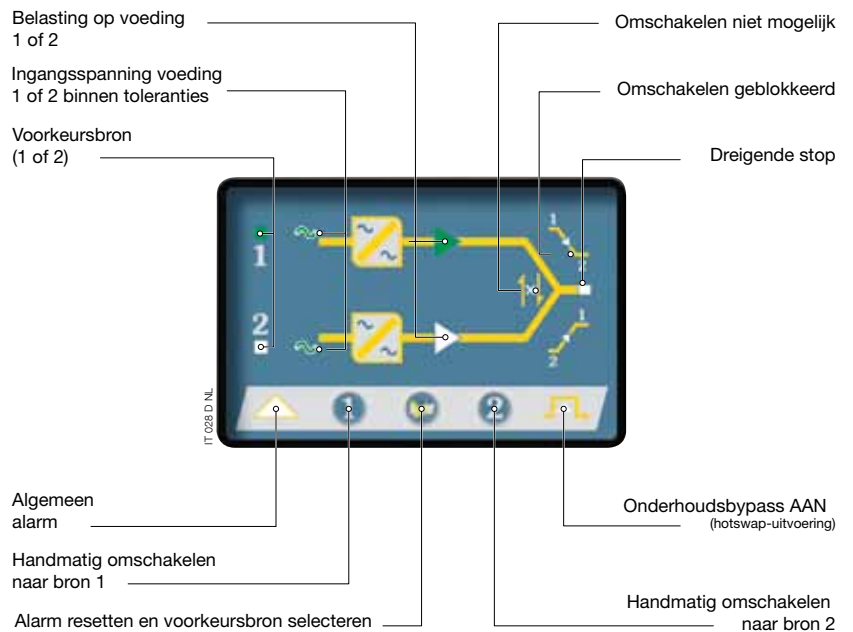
Belasting op voeding 1 of 2

Ingangsspanning voeding 1 of 2 binnen toleranties

Voorkeursbron (1 of 2)

Omschakelen niet mogelijk

Omschakelen geblokkeerd

Dreigende stop

1

2

1

2

1

2

IT 028 D NL

Algemeen alarm

Handmatig omschakelen naar bron 1

Alarm resetten en voorkeursbron selecteren

Onderhoudsbypass AAN
(hotswap-uitvoering)

Handmatig omschakelen naar bron 2